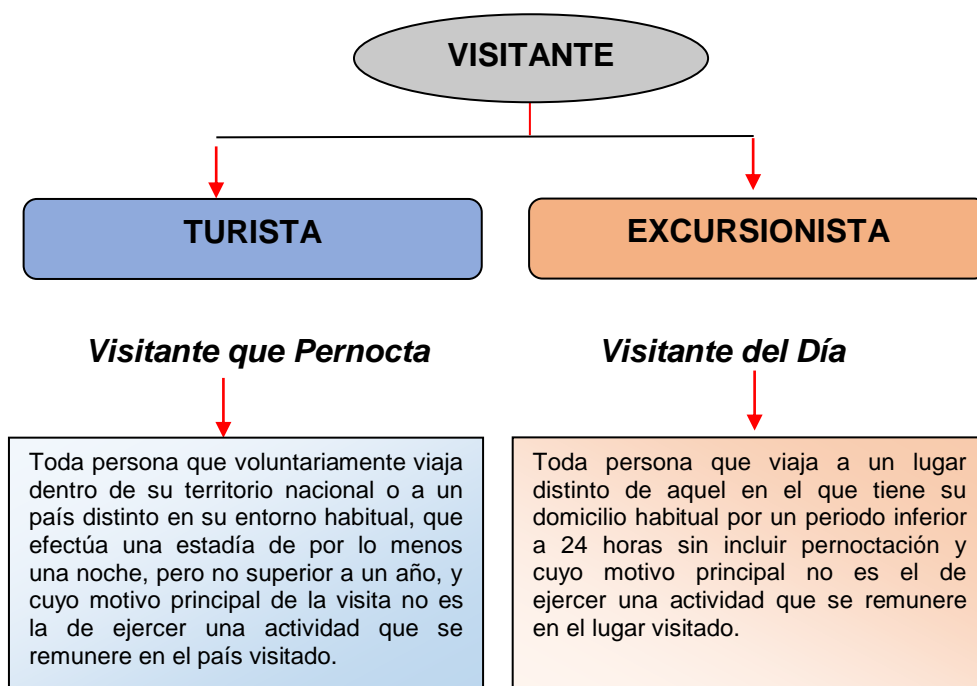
VISITANTE

TURISTA

EXCURSIONISTA

Visitante que Pernocta

Visitante del Día

Toda persona que voluntariamente viaja dentro de su territorio nacional o a un país distinto en su entorno habitual, que efectúa una estadía de por lo menos una noche, pero no superior a un año, y cuyo motivo principal de la visita no es la de ejercer una actividad que se remunere en el país visitado.

Toda persona que viaja a un lugar distinto de aquel en el que tiene su domicilio habitual por un periodo inferior a 24 horas sin incluir pernoctación y cuyo motivo principal no es el de ejercer una actividad que se remunere en el lugar visitado.